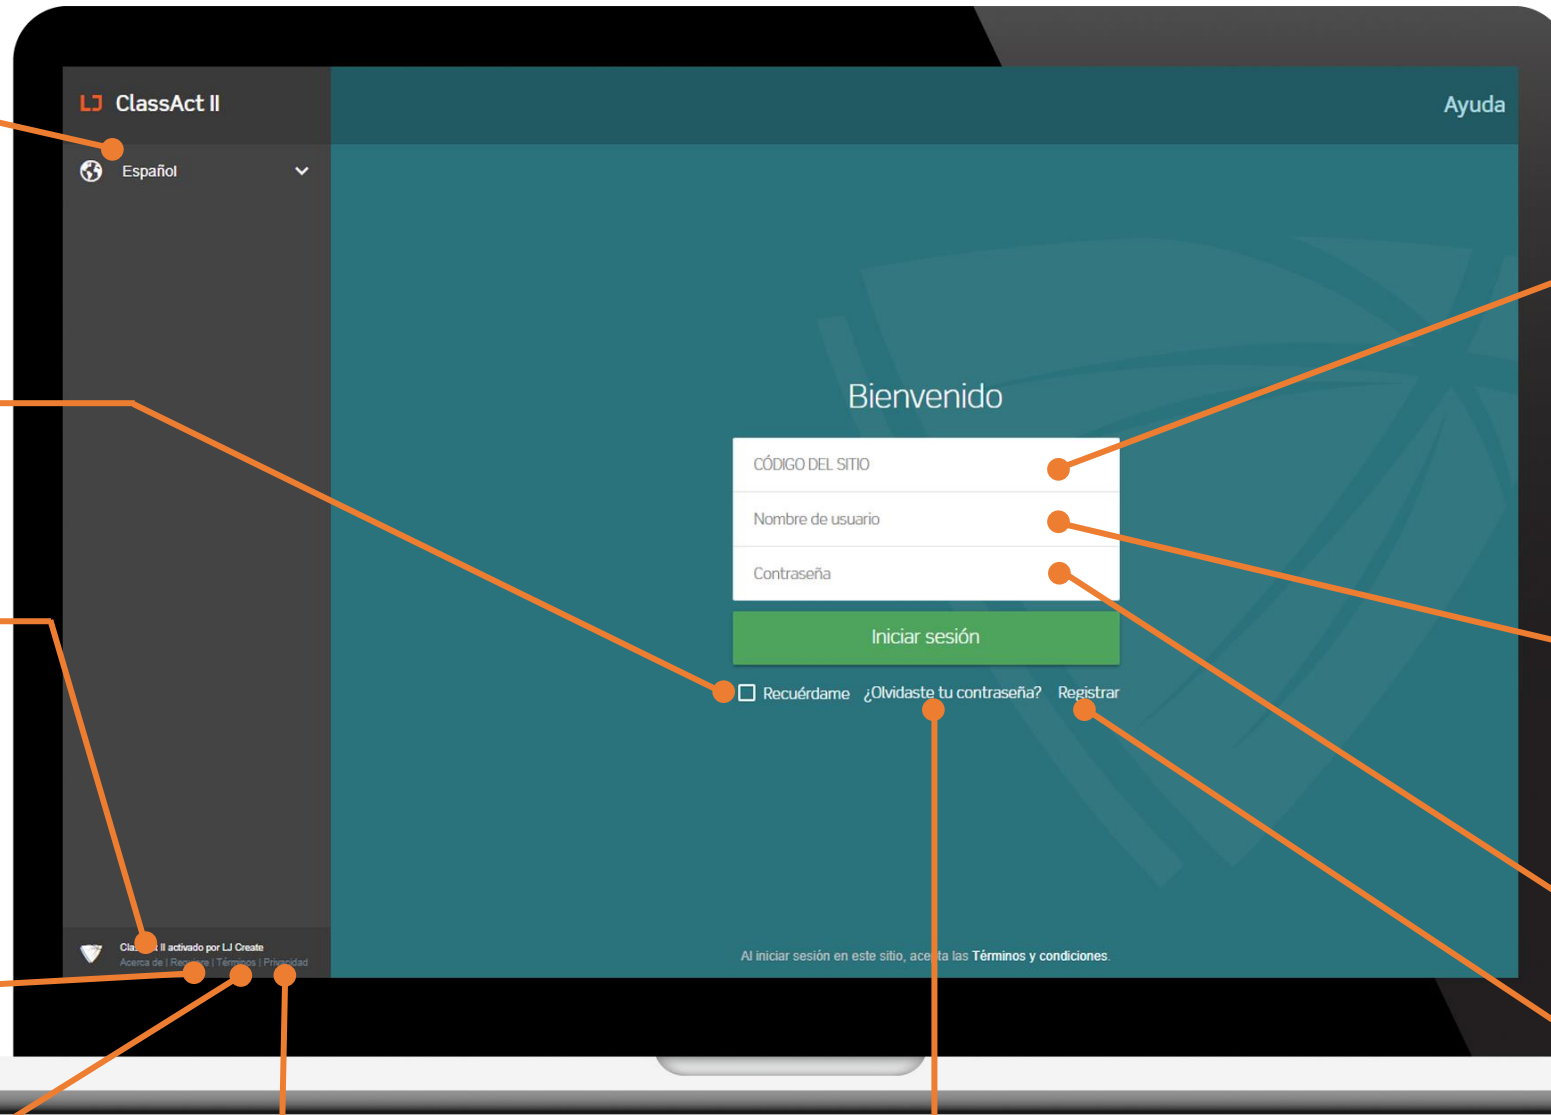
LJ ClassAct II

Ayuda

Español

Bienvenido

CÓDIGO DEL SITIO

Nombre de usuario

Contraseña

Iniciar sesión

Recuérdame ¿Olvidaste tu contraseña? Registrar

Clas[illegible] II activado por LJ Create
Acerca de | Re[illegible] | Términos | Privacidad

Al iniciar sesión en este sitio, ace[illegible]ta las Términos y condiciones.